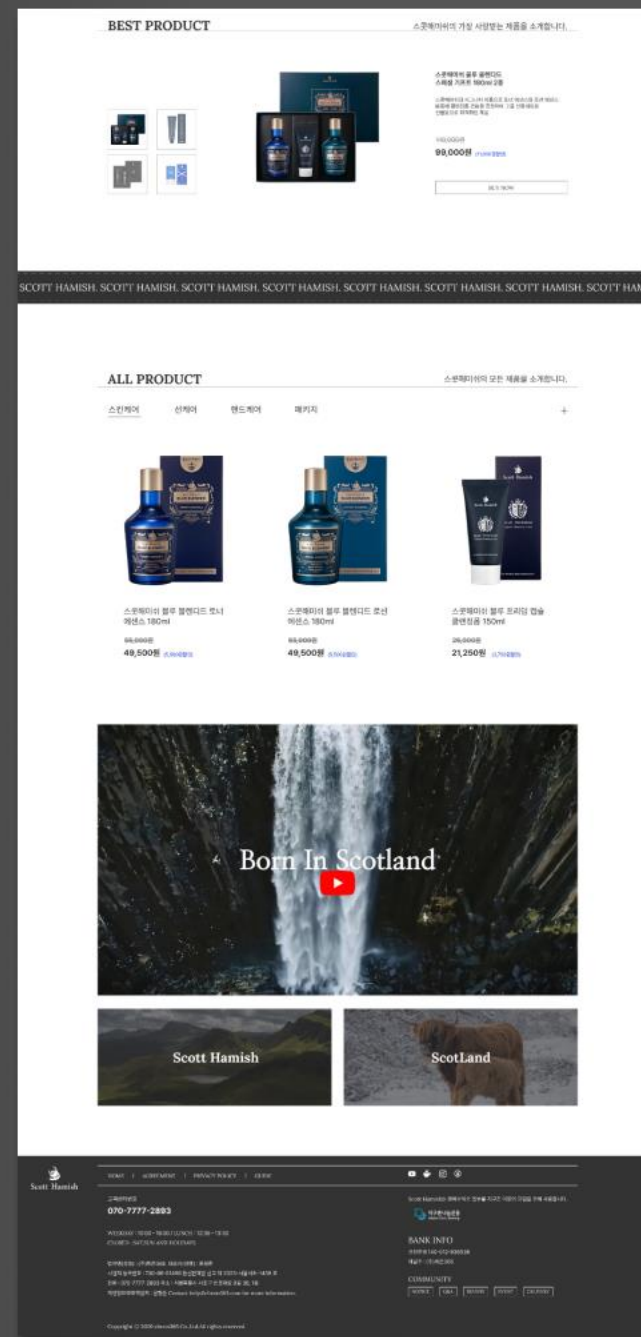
BEST PRODUCT

스콧해미쉬의 가장 사랑받는 제품을 소개합니다.

스콧해미쉬 블루 블렌디드
스페셜 기프트 180ml 2종

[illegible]

99,000원

BUY NOW

SCOTT HAMISH. SCOTT HAMISH. SCOTT HAMISH. SCOTT HAMISH. SCOTT HAMISH. SCOTT HAMISH. SCOTT HAMISH. SCOTT HAM

ALL PRODUCT

스콧해미쉬의 모든 제품을 소개합니다.

스킨케어 선케어 핸드케어 패키지

+

스콧해미쉬 블루 블렌디드 토너 에센스 180ml

~~55,000원~~

49,500원

스콧해미쉬 블루 블렌디드 로션 에센스 180ml

~~55,000원~~

49,500원

스콧해미쉬 블루 프리밍 쉐이빙 클렌징폼 150ml

~~25,000원~~

21,250원

Born In Scotland

Scott Hamish

ScotLand

Scott Hamish

HOME | AGREEMENT | PRIVACY POLICY | GUIDE

고객센터

070-7777-2893

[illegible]

BANK INFO

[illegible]

COMMUNITY

NOTICE Q&A REVIEW EVENT CALENDAR

Copyright © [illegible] All rights reserved.